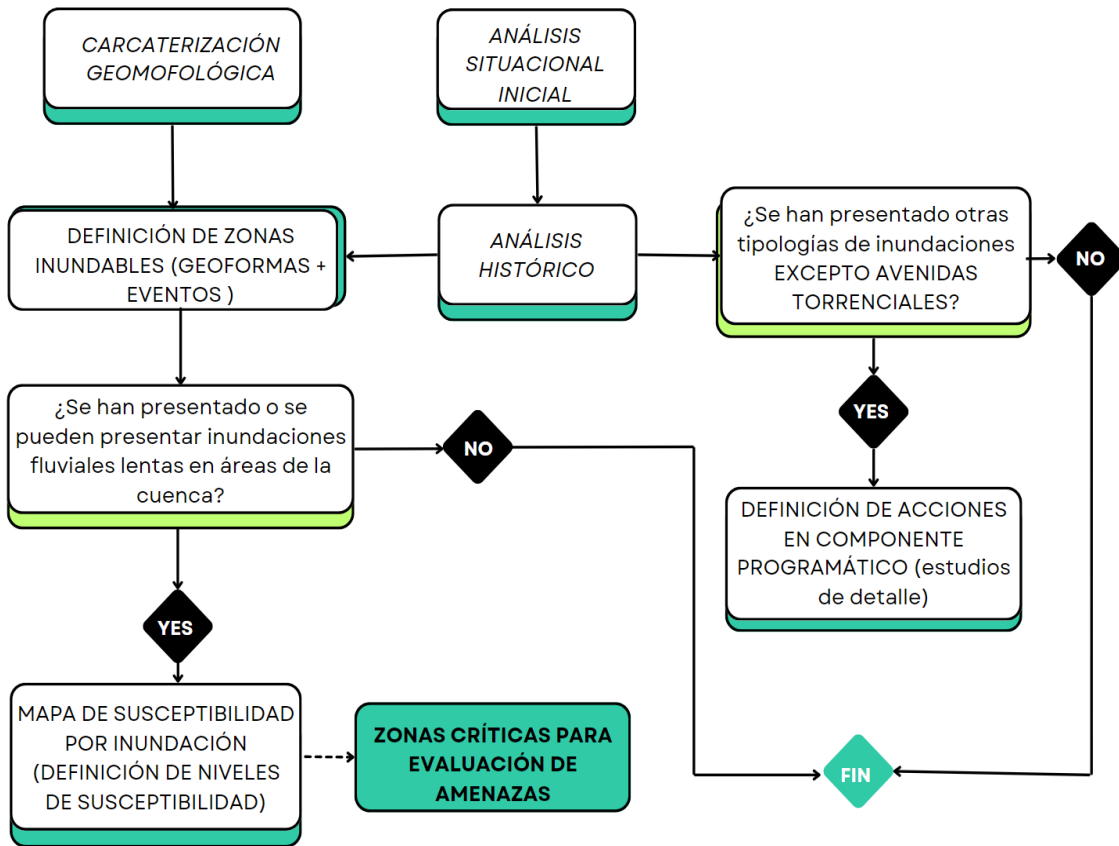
CARCATERIZACIÓN GEOMOFOLÓGICA

ANÁLISIS SITUACIONAL INICIAL

DEFINICIÓN DE ZONAS INUNDABLES (GEOFORMAS + EVENTOS )

ANÁLISIS HISTÓRICO

¿Se han presentado otras tipologías de inundaciones EXCEPTO AVENIDAS TORRENCIALES?

NO

YES

DEFINICIÓN DE ACCIONES EN COMPONENTE PROGRAMÁTICO (estudios de detalle)

¿Se han presentado o se pueden presentar inundaciones fluviales lentas en áreas de la cuenca?

NO

YES

MAPA DE SUSCEPTIBILIDAD POR INUNDACIÓN (DEFINICIÓN DE NIVELES DE SUSCEPTIBILIDAD)

ZONAS CRÍTICAS PARA EVALUACIÓN DE AMENAZAS

FIN